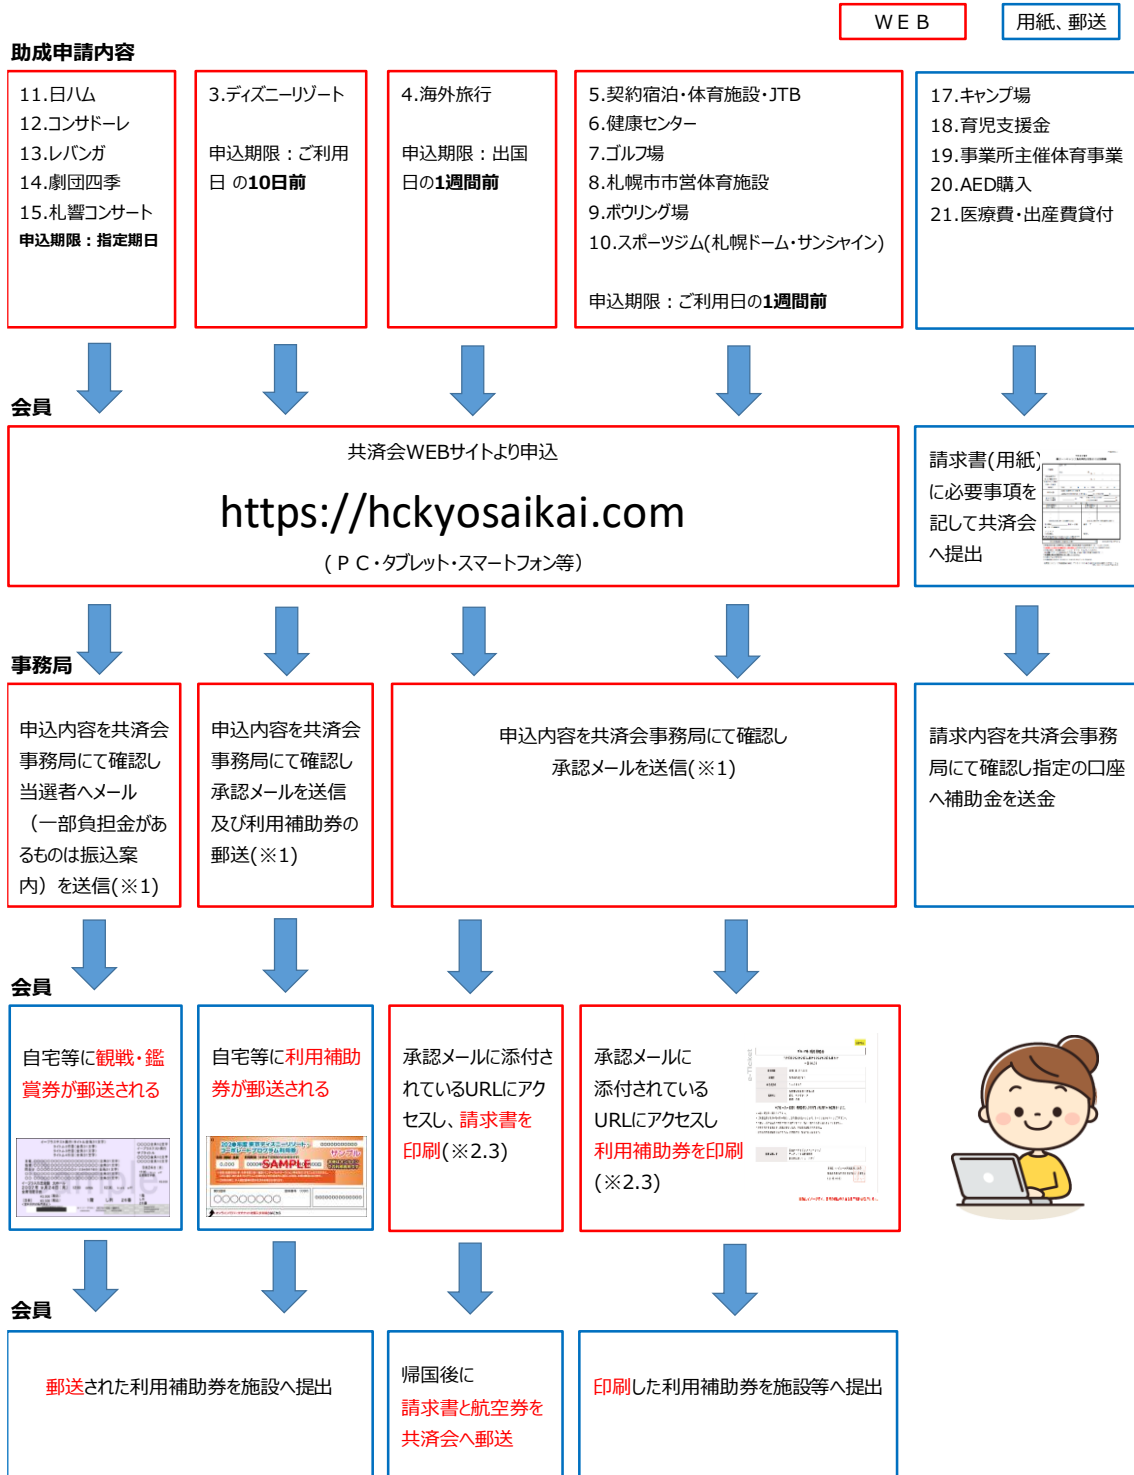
ＷＥＢ

用紙、郵送

助成申請内容

11.日ハム
12.コンサドーレ
13.レバンガ
14.劇団四季
15.札響コンサート
申込期限：指定期日

3.ディズニーリゾート

申込期限：ご利用日 の10日前

4.海外旅行

申込期限：出国日の1週間前

5.契約宿泊・体育施設・JTB
6.健康センター
7.ゴルフ場
8.札幌市市営体育施設
9.ボウリング場
10.スポーツジム(札幌ドーム・サンシャイン)

申込期限：ご利用日の1週間前

17.キャンプ場
18.育児支援金
19.事業所主催体育事業
20.AED購入
21.医療費・出産費貸付

会員

共済会WEBサイトより申込

https://hckyosaikai.com

（ＰＣ・タブレット・スマートフォン等）

請求書(用紙)に必要事項を記して共済会へ提出

事務局

申込内容を共済会事務局にて確認し当選者へメール（一部負担金があるものは振込案内）を送信(※1)

申込内容を共済会事務局にて確認し承認メールを送信及び利用補助券の郵送(※1)

申込内容を共済会事務局にて確認し
承認メールを送信(※1)

請求内容を共済会事務局にて確認し指定の口座へ補助金を送金

会員

自宅等に観戦・鑑賞券が郵送される

自宅等に利用補助券が郵送される

SAMPLE

承認メールに添付されているURLにアクセスし、請求書を印刷(※2.3)

承認メールに添付されているURLにアクセスし利用補助券を印刷(※2.3)

会員

郵送された利用補助券を施設へ提出

帰国後に請求書と航空券を共済会へ郵送

印刷した利用補助券を施設等へ提出